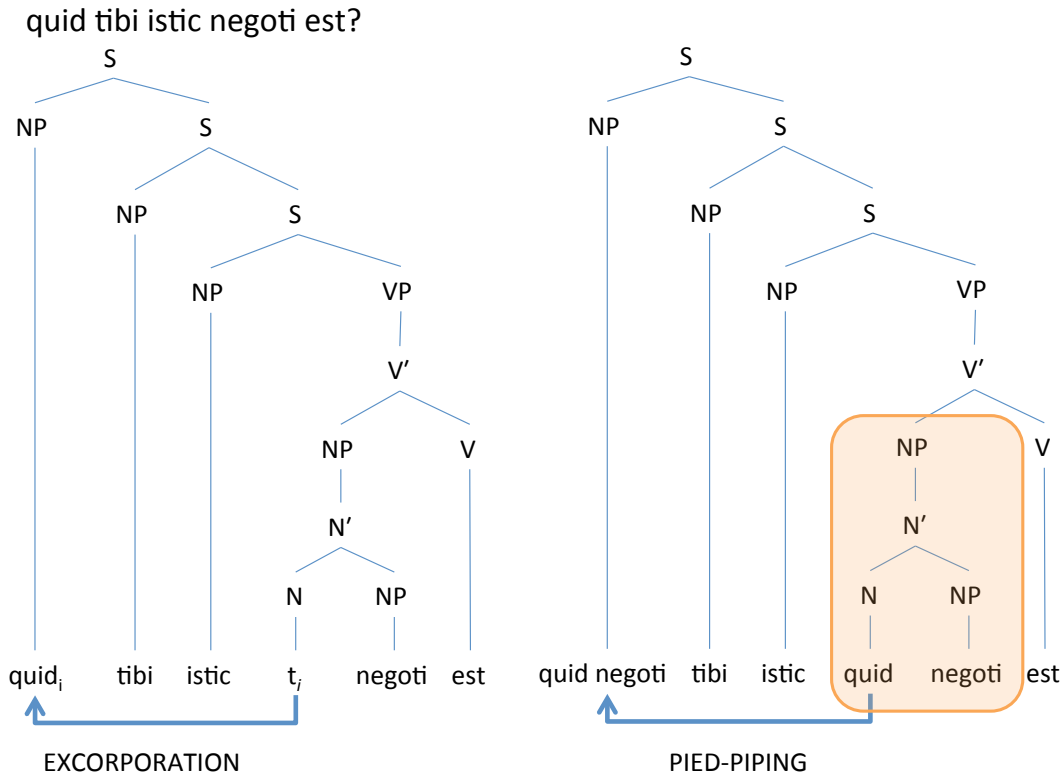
quid tibi istic negoti est?

S
NP S
NP S
NP VP
V'
NP V
N'
N NP
quid$_i$ tibi istic t$_i$ negoti est

EXCORPORATION

S
NP S
NP S
NP VP
V'
NP V
N'
N NP
quid negoti tibi istic quid negoti est

PIED-PIPING